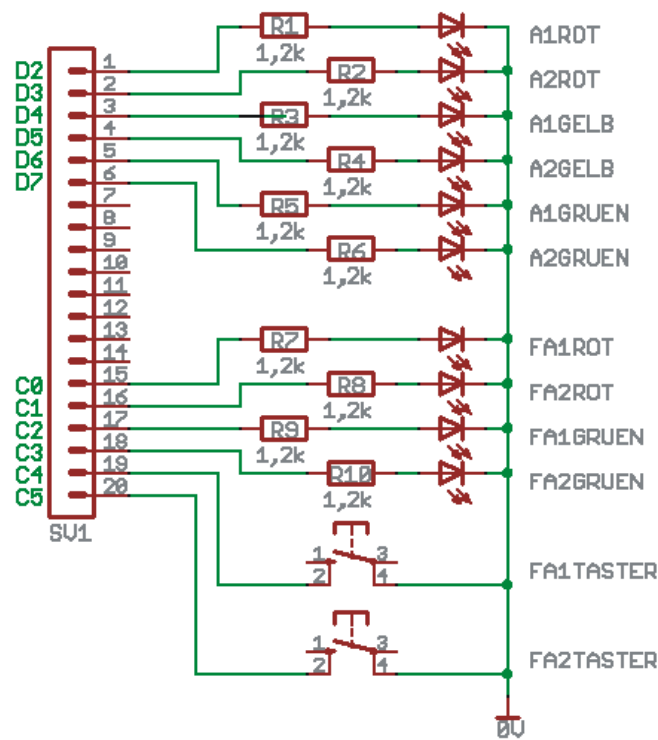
R1
1,2k
A1ROT
R2
1,2k
A2ROT
R3
1,2k
A1GELB
R4
1,2k
A2GELB
R5
1,2k
A1GRUEN
R6
1,2k
A2GRUEN
R7
1,2k
FA1ROT
R8
1,2k
FA2ROT
R9
1,2k
FA1GRUEN
R10
1,2k
FA2GRUEN
1 3
2 4
FA1TASTER
1 3
2 4
FA2TASTER
0V

D2 1
D3 2
D4 3
D5 4
D6 5
D7 6
7
8
9
10
11
12
13
14
C0 15
C1 16
C2 17
C3 18
C4 19
C5 20
SV1